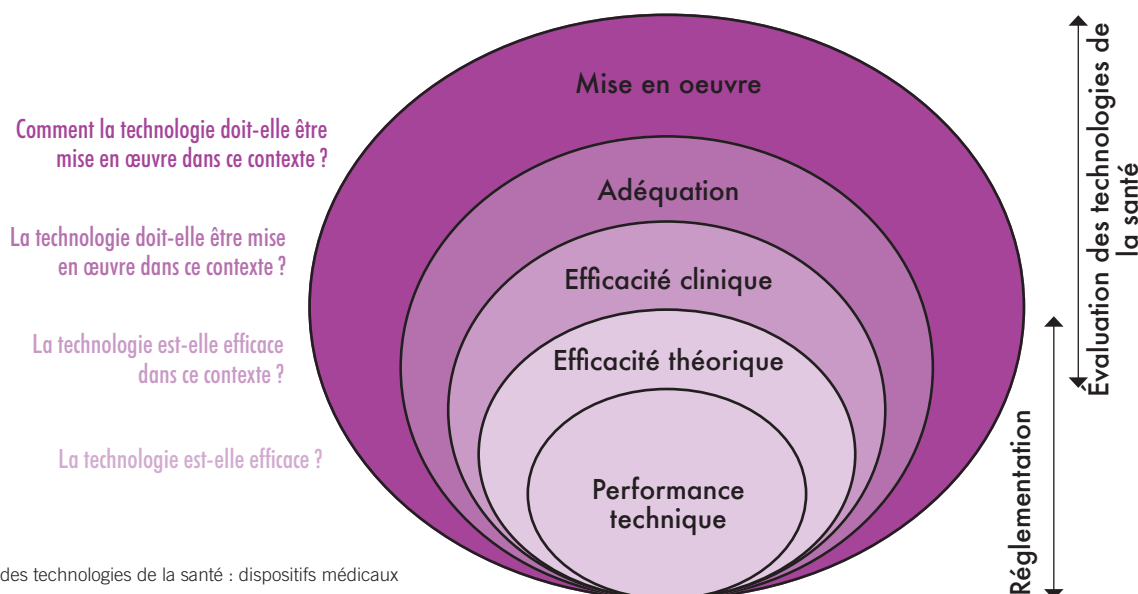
Comment la technologie doit-elle être mise en œuvre dans ce contexte ?

La technologie doit-elle être mise en œuvre dans ce contexte ?

La technologie est-elle efficace dans ce contexte ?

La technologie est-elle efficace ?

Mise en oeuvre

Adéquation

Efficacité clinique

Efficacité théorique

Performance technique

Évaluation des technologies de la santé

Réglementation

des technologies de la santé : dispositifs médicaux